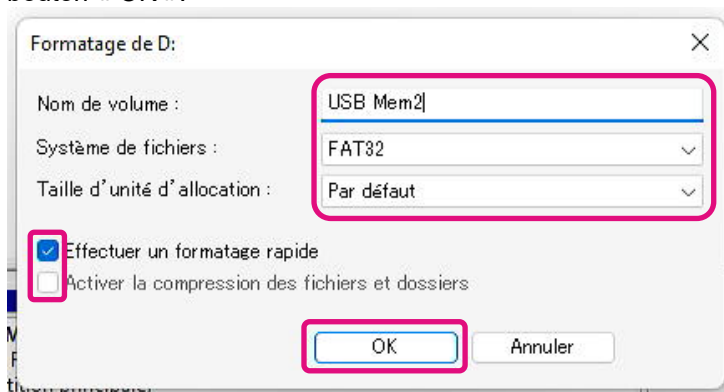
bouton « OK ».

Formatage de D:

Nom de volume :
USB Mem2

Système de fichiers :
FAT32

Taille d'unité d'allocation :
Par défaut

Effectuer un formatage rapide

Activer la compression des fichiers et dossiers

OK

Annuler

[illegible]